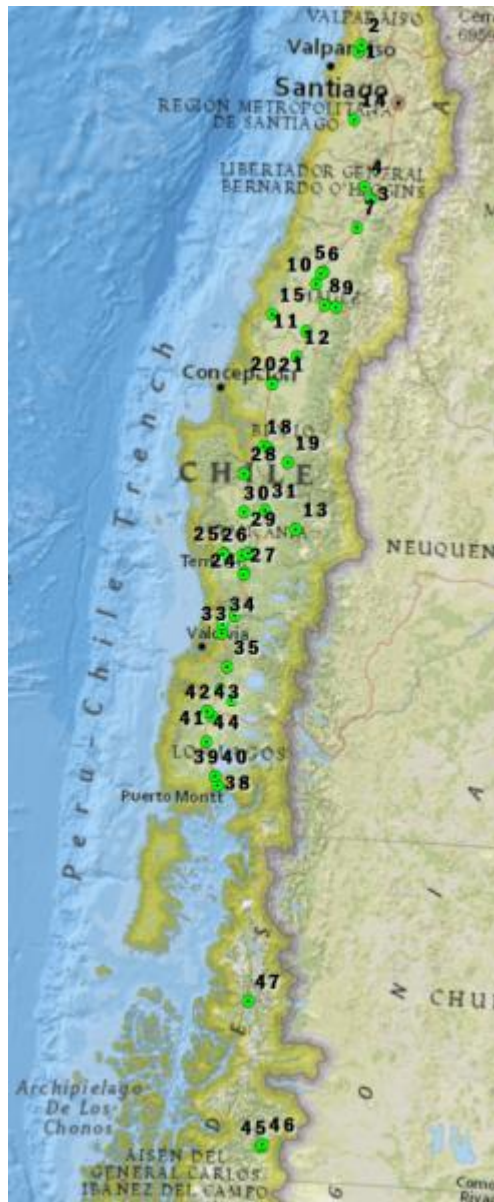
VALPARAISO
2
Valparaiso
1
Santiago
14
REGION METROPOLITANA DE SANTIAGO
LIBERTADOR GENERAL BERNARDO O'HIGGINS
4
3
7
10
56
15
89
11
12
2021
Concepcion
18
19
28
CHILE
3031
29
13
2526
24
27
Temuco
NEUQUEN
33
34
Valdivia
35
4243
41
44
LOS LAGOS
3940
38
Puerto Montt
Peru-Chile Trench
47
CHUB
Archipielago De Los Chonos
4546
AISEN DEL GENERAL CARLOS IBANEZ DEL CAMPO